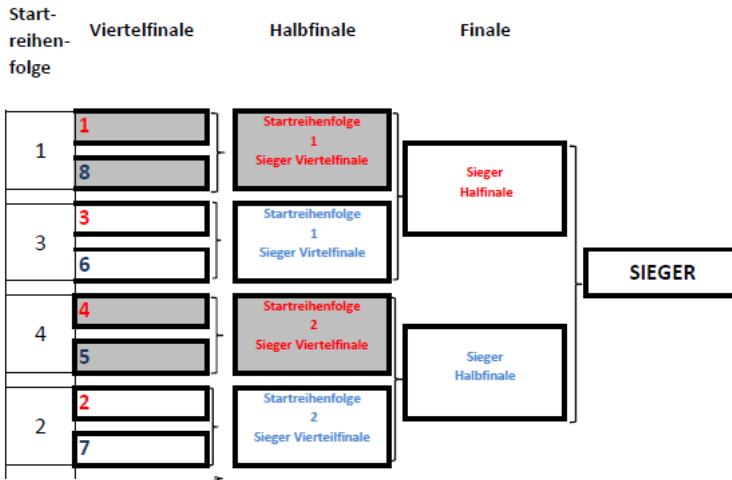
Startreihenfolge

Viertelfinale

Halbfinale

Finale

1

1

8

Startreihenfolge 1 Sieger Viertelfinale

3

3

6

Startreihenfolge 1 Sieger Virtelfinale

Sieger Halfinale

SIEGER

4

4

5

Startreihenfolge 2 Sieger Viertelfinale

Sieger Halbfinale

2

2

7

Startreihenfolge 2 Sieger Vierteilfinale